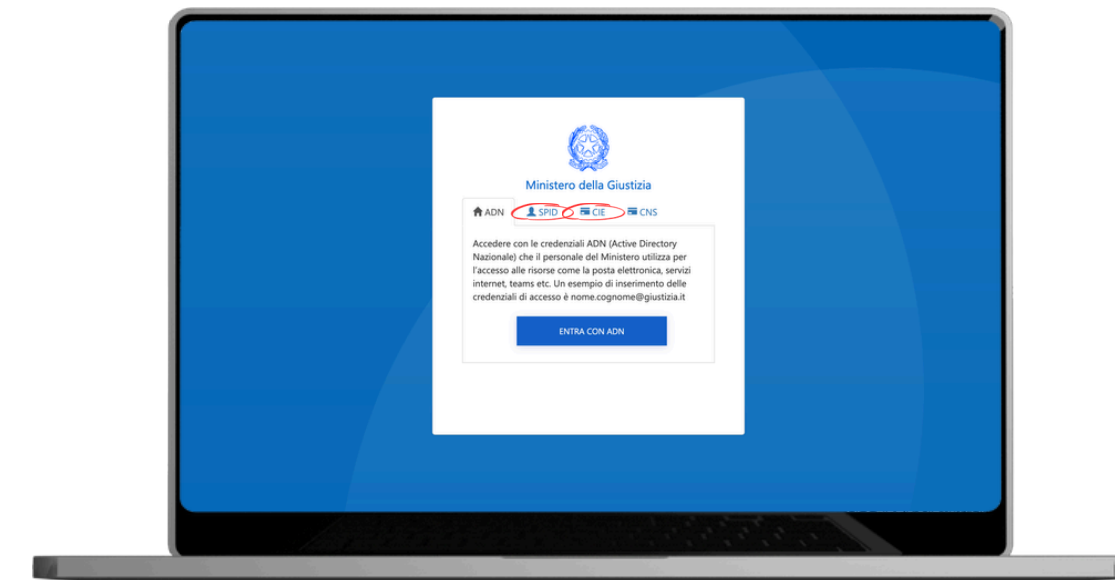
Ministero della Giustizia

ADN SPID CIE CNS

Accedere con le credenziali ADN (Active Directory Nazionale) che il personale del Ministero utilizza per l'accesso alle risorse come la posta elettronica, servizi internet, teams etc. Un esempio di inserimento delle credenziali di accesso è nome.cognome@giustizia.it

ENTRA CON ADN